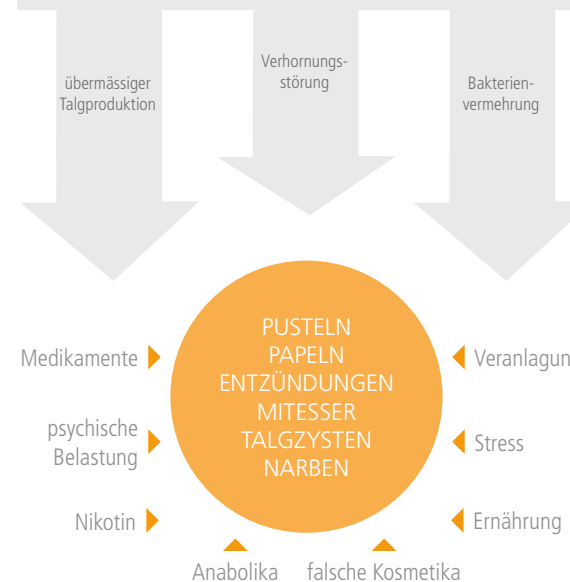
übermässiger Talgproduktion

Verhornungsstörung

Bakterienvermehrung

PUSTELN
PAPELN
ENTZÜNDUNGEN
MITESSER
TALGZYSTEN
NARBEN

Medikamente

psychische Belastung

Nikotin

Veranlagun

Stress

Ernährung

Anabolika

falsche Kosmetika